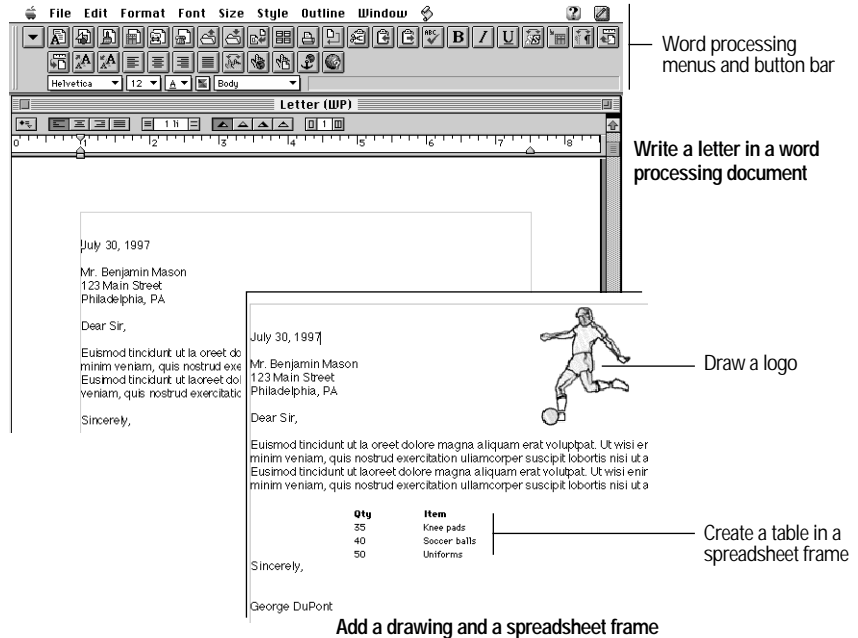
File Edit Format Font Size Style Outline Window

Helvetica 12 Body

Word processing menus and button bar

Letter (WP)

1 li

1

0 1 2 3 4 5 6 7 8

Write a letter in a word processing document

July 30, 1997

Mr. Benjamin Mason
123 Main Street
Philadelphia, PA

Dear Sir,

Euismod tincidunt ut la oreet do minim veniam, quis nostrud exe Eusmod tincidunt ut laoreet dol veniam, quis nostrud exercitatio

Sincerely,

July 30, 1997

Mr. Benjamin Mason
123 Main Street
Philadelphia, PA

Dear Sir,

Euismod tincidunt ut la oreet dolore magna aliquam erat voluptpat. Ut wisi er minim veniam, quis nostrud exercitation uliamcorper suscipit lobortis nisi ut a Eusmod tincidunt ut laoreet dolore magna aliquam erat volutpat. Ut wisi enir minim veniam, quis nostrud exercitation uliamcorper suscipit lobortis nisi ut a

Draw a logo

| Qty | Item |
|---|---|
| 35 | Knee pads |
| 40 | Soccer balls |
| 50 | Uniforms |

Create a table in a spreadsheet frame

Sincerely,

George DuPont

Add a drawing and a spreadsheet frame